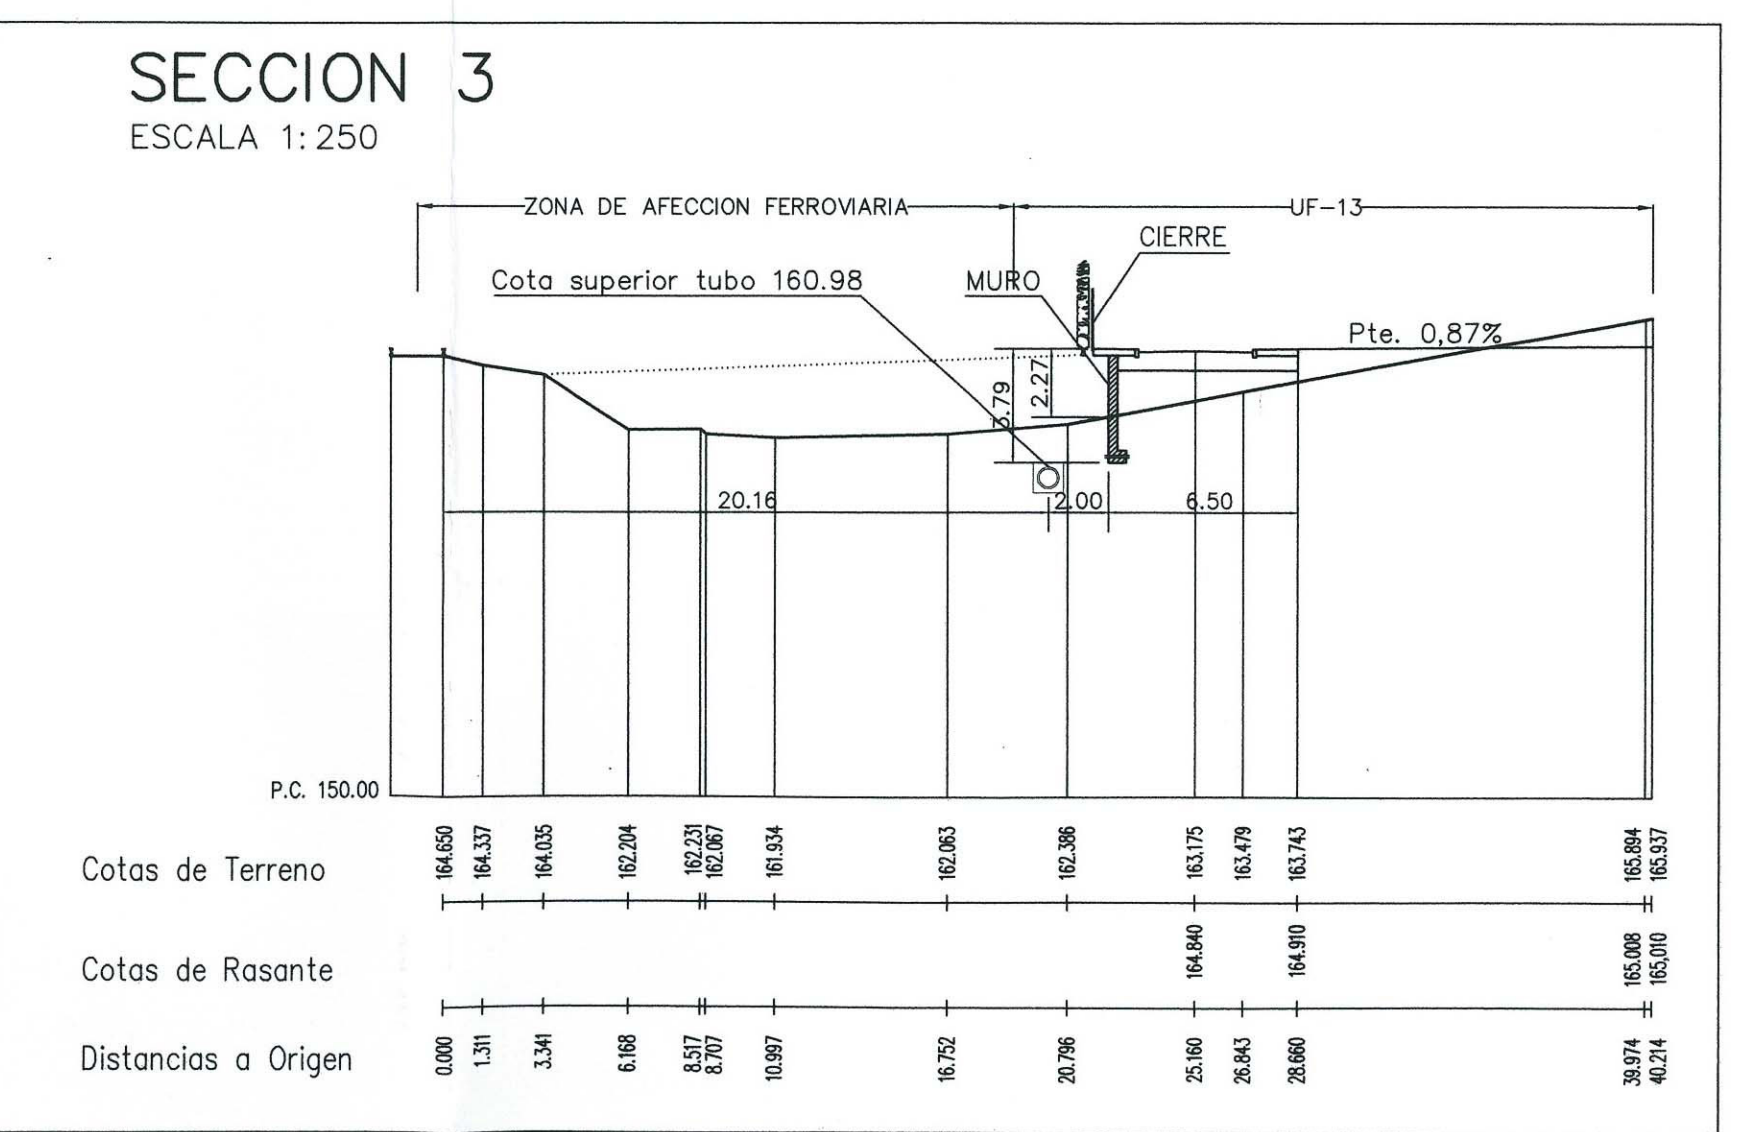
SECCION 3
ESCALA 1:250

ZONA DE AFECCION FERROVIARIA
UF-13
CIERRE
MURO
Cota superior tubo 160.98
Pte. 0,87%
3.79
2.27
20.16
2.00
6.50

P.C. 150.00

Cotas de Terreno
164.650 164.337 164.035 162.204 162.231 162.067 161.934 162.063 162.386 163.175 163.479 163.743 165.894 165.937

Cotas de Rasante
164.840 164.910 165.008 165,010

Distancias a Origen
0.000 1.311 3.341 6.168 8.517 8.707 10.997 16.752 20.796 25.160 26.843 28.660 39.974 40.214